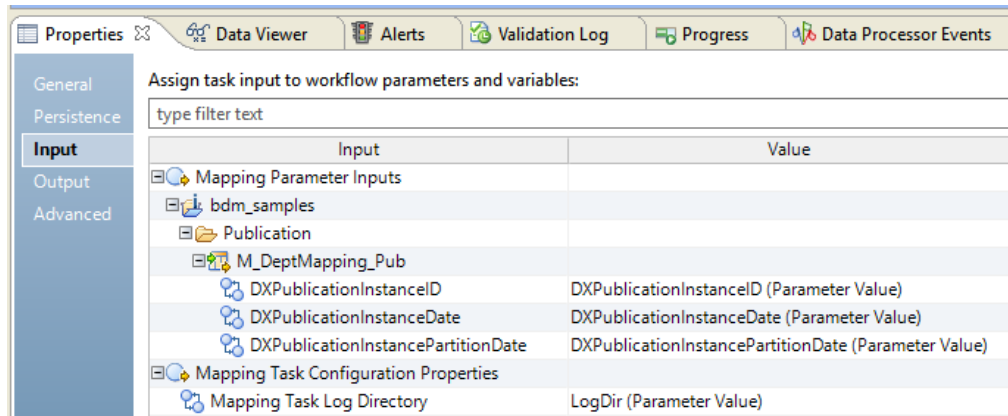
Properties ☒ | Data Viewer | Alerts | Validation Log | Progress | Data Processor Events

General
Persistence
Input
Output
Advanced

Assign task input to workflow parameters and variables:

type filter text

| Input | Value |
|---|---|
| Mapping Parameter Inputs | |
| bdm_samples | |
| Publication | |
| M_DeptMapping_Pub | |
| DXPublicationInstanceID | DXPublicationInstanceID (Parameter Value) |
| DXPublicationInstanceDate | DXPublicationInstanceDate (Parameter Value) |
| DXPublicationInstancePartitionDate | DXPublicationInstancePartitionDate (Parameter Value) |
| Mapping Task Configuration Properties | |
| Mapping Task Log Directory | LogDir (Parameter Value) |